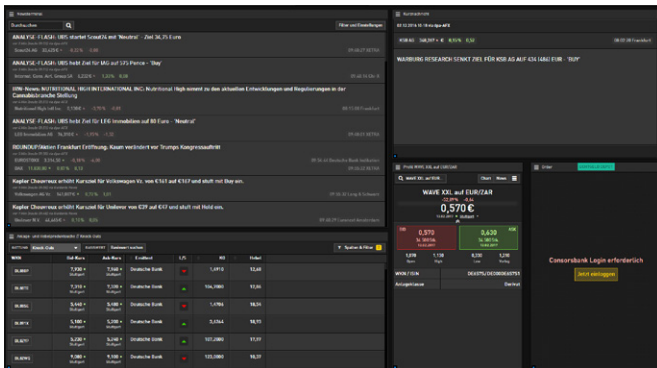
ANALYSE-FLASH: UBS startet Scout24 mit 'Neutral' - Ziel 36,75 Euro

ANALYSE-FLASH: UBS hebt Ziel für IAG auf 575 Pence - 'Buy'

DPA-News: NUTRITIONAL HIGH INTERNATIONAL INC: Nutritional High erinnert an den aktuellen Entwicklungen und Regulierungen in der Cannabisbranche Stellung

ANALYSE-FLASH: UBS hebt Ziel für LEG Immobilien auf 80 Euro - 'Neutral'

ROUNDUP/Aktien Frankfurt Eröffnung: Kaum verändert vor Trumps Kongressauftritt

Kepler Cheuvreux erhöht Kursziel für Volkswagen Vz. von €161 auf €167 und stuft mit Buy ein.

Kepler Cheuvreux erhöht Kursziel für Unilever von €39 auf €47 und stuft mit Hold ein.

WARBURG RESEARCH SENKT ZIEL FÜR KSB AG AUF 434 (486) EUR - 'BUY'

WAVE XXL auf EUR/ZAR

0,570 €

0,570

0,630

Consorsbank Login erforderlich

Jetzt einloggen

| WKN | Bid-Kurs | Ask-Kurs | Emittent | | | Hebel |
|---|---|---|---|---|---|---|
| | 7,930 | 7,940 | Deutsche Bank | | 1,4910 | 12,46 |
| | 7,310 | 7,360 | Deutsche Bank | | 104,3000 | 12,46 |
| | 3,440 | 3,460 | Deutsche Bank | | 1,4786 | 18,54 |
| | 5,180 | 5,200 | Deutsche Bank | | 2,5744 | 18,75 |
| | 7,310 | 7,340 | Deutsche Bank | | 107,2000 | 17,17 |
| | 9,080 | 9,100 | Deutsche Bank | | 105,3000 | 18,27 |